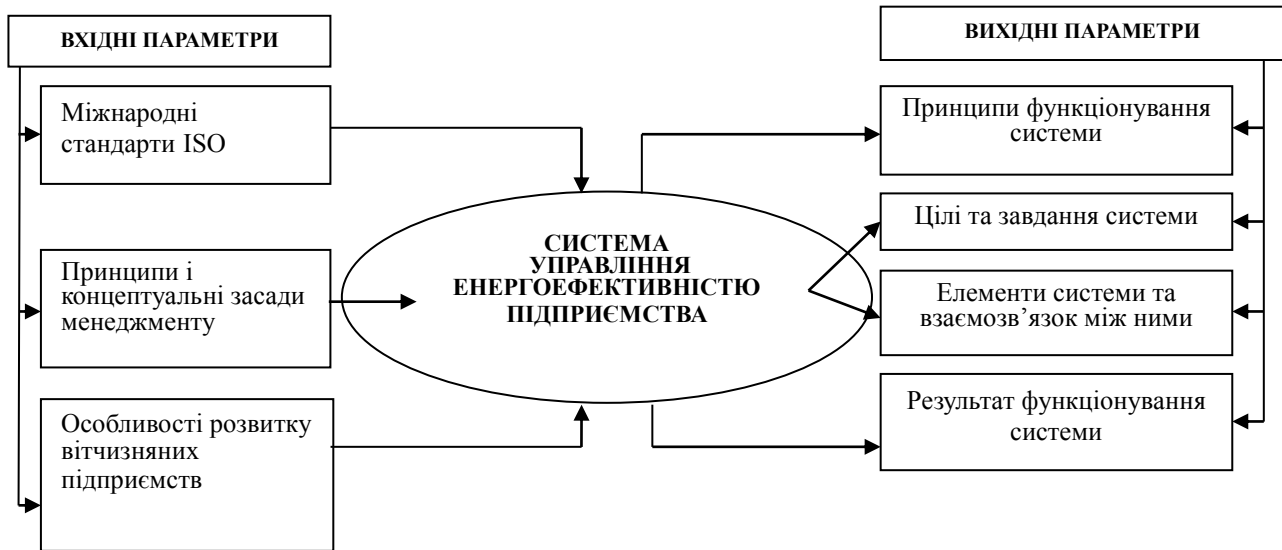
ВХІДНІ ПАРАМЕТРИ

Міжнародні стандарти ISO

Принципи і концептуальні засади менеджменту

Особливості розвитку вітчизняних підприємств

СИСТЕМА УПРАВЛІННЯ ЕНЕРГОЕФЕКТИВНІСТЮ ПІДПРИЄМСТВА

ВИХІДНІ ПАРАМЕТРИ

Принципи функціонування системи

Цілі та завдання системи

Елементи системи та взаємозв’язок між ними

Результат функціонування системи